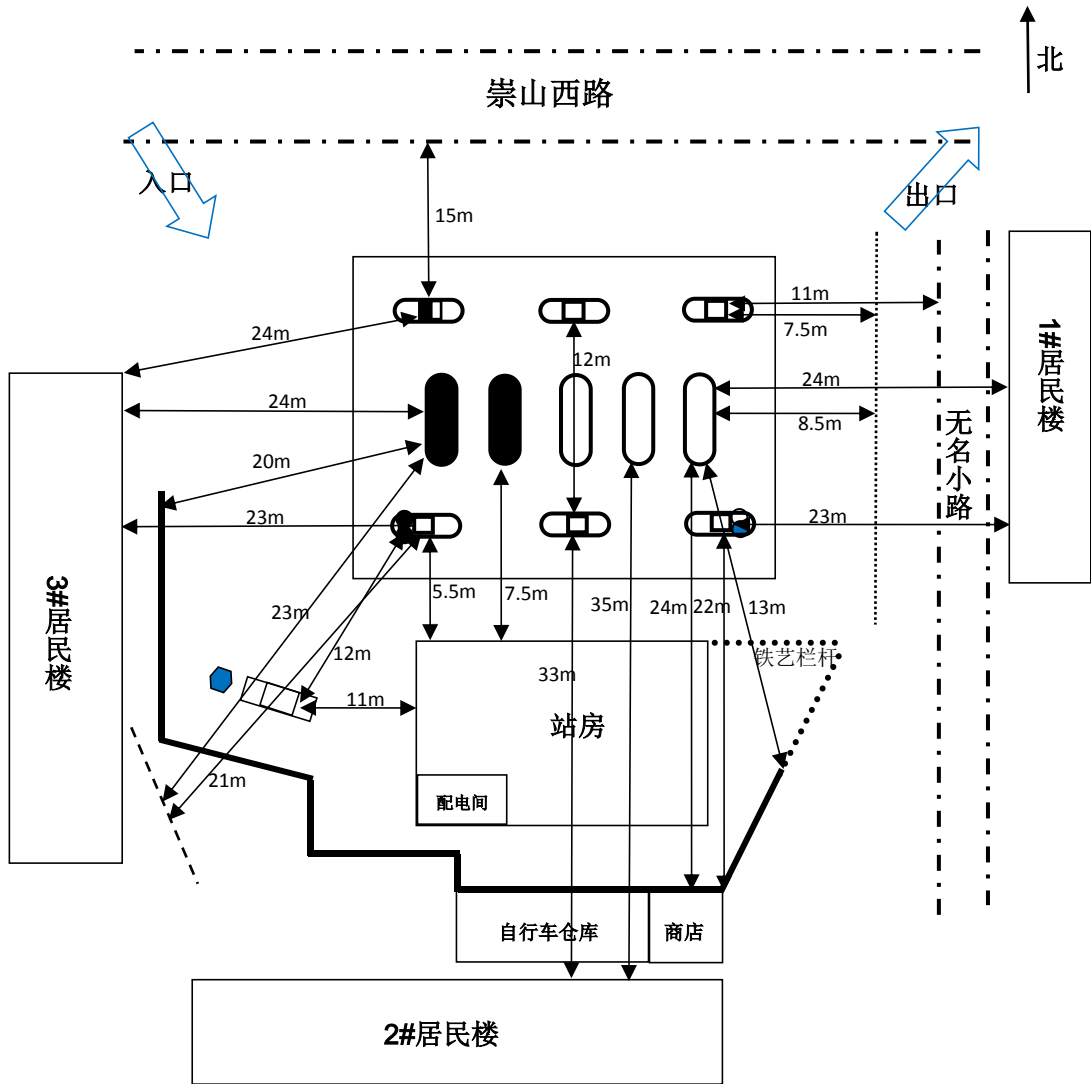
北

崇山西路

入口

出口

15m

11m

7.5m

24m

12m

24m

24m

8.5m

20m

23m

23m

1#居民楼

无名小路

3#居民楼

23m

12m

5.5m

7.5m

35m

24m

22m

13m

铁艺栏杆

33m

11m

站房

21m

配电间

自行车仓库

商店

2#居民楼